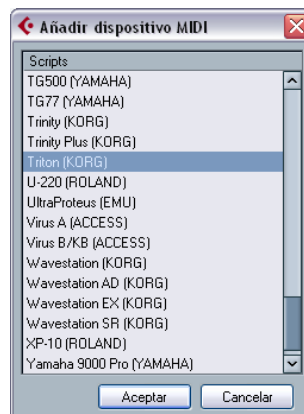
Añadir dispositivo MIDI

Scripts
TG500 (YAMAHA)
TG77 (YAMAHA)
Trinity (KORG)
Trinity Plus (KORG)
Triton (KORG)
U-220 (ROLAND)
UltraProteus (EMU)
Virus A (ACCESS)
Virus B/KB (ACCESS)
Wavestation (KORG)
Wavestation AD (KORG)
Wavestation EX (KORG)
Wavestation SR (KORG)
XP-10 (ROLAND)
Yamaha 9000 Pro (YAMAHA)

Aceptar
Cancelar